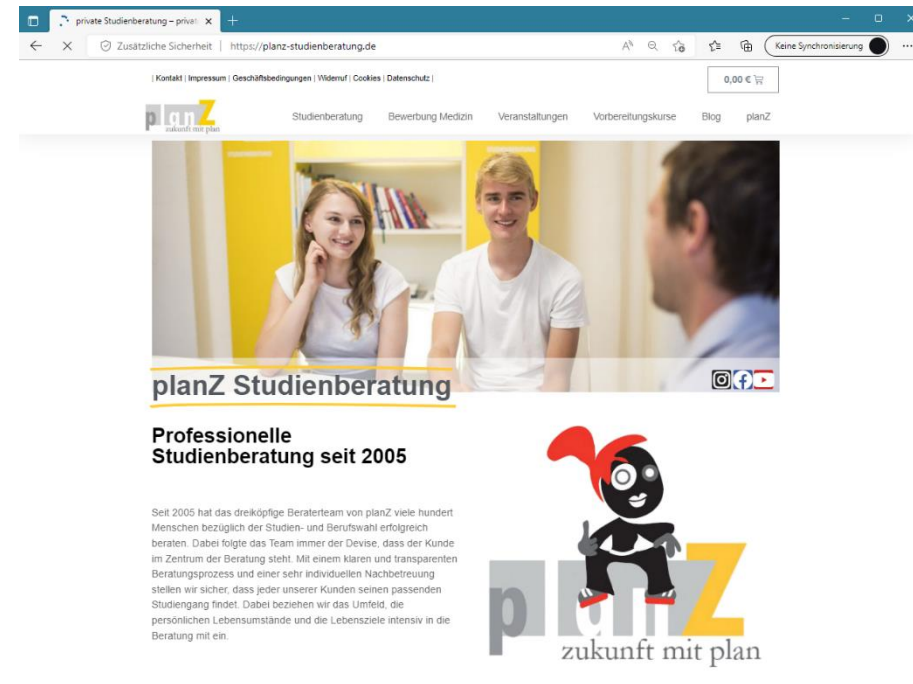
private Studienberatung – privat ×

Zusätzliche Sicherheit | https://planz-studienberatung.de

Keine Synchronisierung

| Kontakt | Impressum | Geschäftsbedingungen | Widerruf | Cookies | Datenschutz |

0,00 €

planZ zukunft mit plan

Studienberatung Bewerbung Medizin Veranstaltungen Vorbereitungskurse Blog planZ

planZ Studienberatung

Professionelle Studienberatung seit 2005

Seit 2005 hat das dreiköpfige Beraterteam von planZ viele hundert Menschen bezüglich der Studien- und Berufswahl erfolgreich beraten. Dabei folgte das Team immer der Devise, dass der Kunde im Zentrum der Beratung steht. Mit einem klaren und transparenten Beratungsprozess und einer sehr individuellen Nachbetreuung stellen wir sicher, dass jeder unserer Kunden seinen passenden Studiengang findet. Dabei beziehen wir das Umfeld, die persönlichen Lebensumstände und die Lebensziele intensiv in die Beratung mit ein.

planZ zukunft mit plan